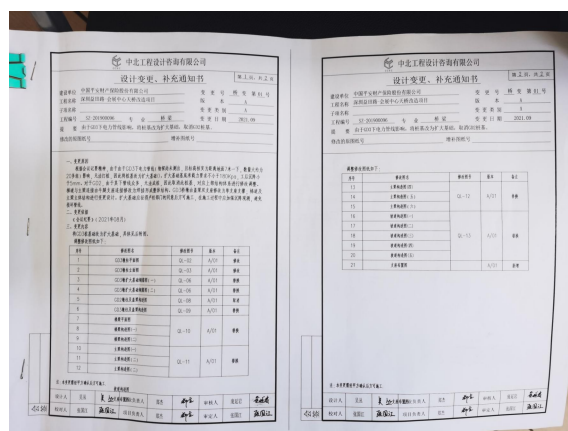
中北工程设计咨询有限公司

设计变更、补充通知书

第1页，共2页

建设单位 中国平安财产保险股份有限公司
工程名称 深圳金田路·会展中心大楼改造设计
子项名称
工程编号 SJ-2019080 专业 桥梁 日期 2021.09
变更号 桥变第01号
版本 A
变更页数 2
发送单位及所由来
变更原因 由于GD7车位方管线影响，需对基础方扩大基础，取消GD桩基。
修改前图纸编号
增补图纸号

1.变更原因
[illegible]

2.变更依据
《会议纪要》(2021年08月)

3.变更内容
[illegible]
调整图纸目录如下：

| 序号 | 图纸名称 | 图纸编号 | 版次 | 备注 |
|---|---|---|---|---|
| 1 | GD2墩台平面图 | GL-02 | A/01 | 替换 |
| 2 | GD2墩台平面图 | GL-03 | A/01 | 替换 |
| 3 | GD2墩扩大基础钢筋图(一) | GL-04 | A/01 | 替换 |
| 4 | GD2墩扩大基础钢筋图(二) | GL-05 | A/01 | 替换 |
| 5 | GD2墩墩柱钢筋图 | GL-06 | A/01 | 替换 |
| 6 | GD2墩盖梁钢筋图 | GL-07 | A/01 | 替换 |
| 7 | 桥墩平面图 | | | |
| 8 | 桥墩钢筋图(一) | GL-10 | A/01 | 替换 |
| 9 | 桥墩钢筋图(二) | | | |
| 10 | 桥墩钢筋图(三) | | | |
| 11 | 主墩构造图 | GL-11 | A/01 | 替换 |
| 12 | 主墩钢筋图 | | | |

注：本变更需经甲方确认后方可执行。

设计人 | 校对人 | 审核人 | 审定人 | 项目负责人 | 总工 | 院长